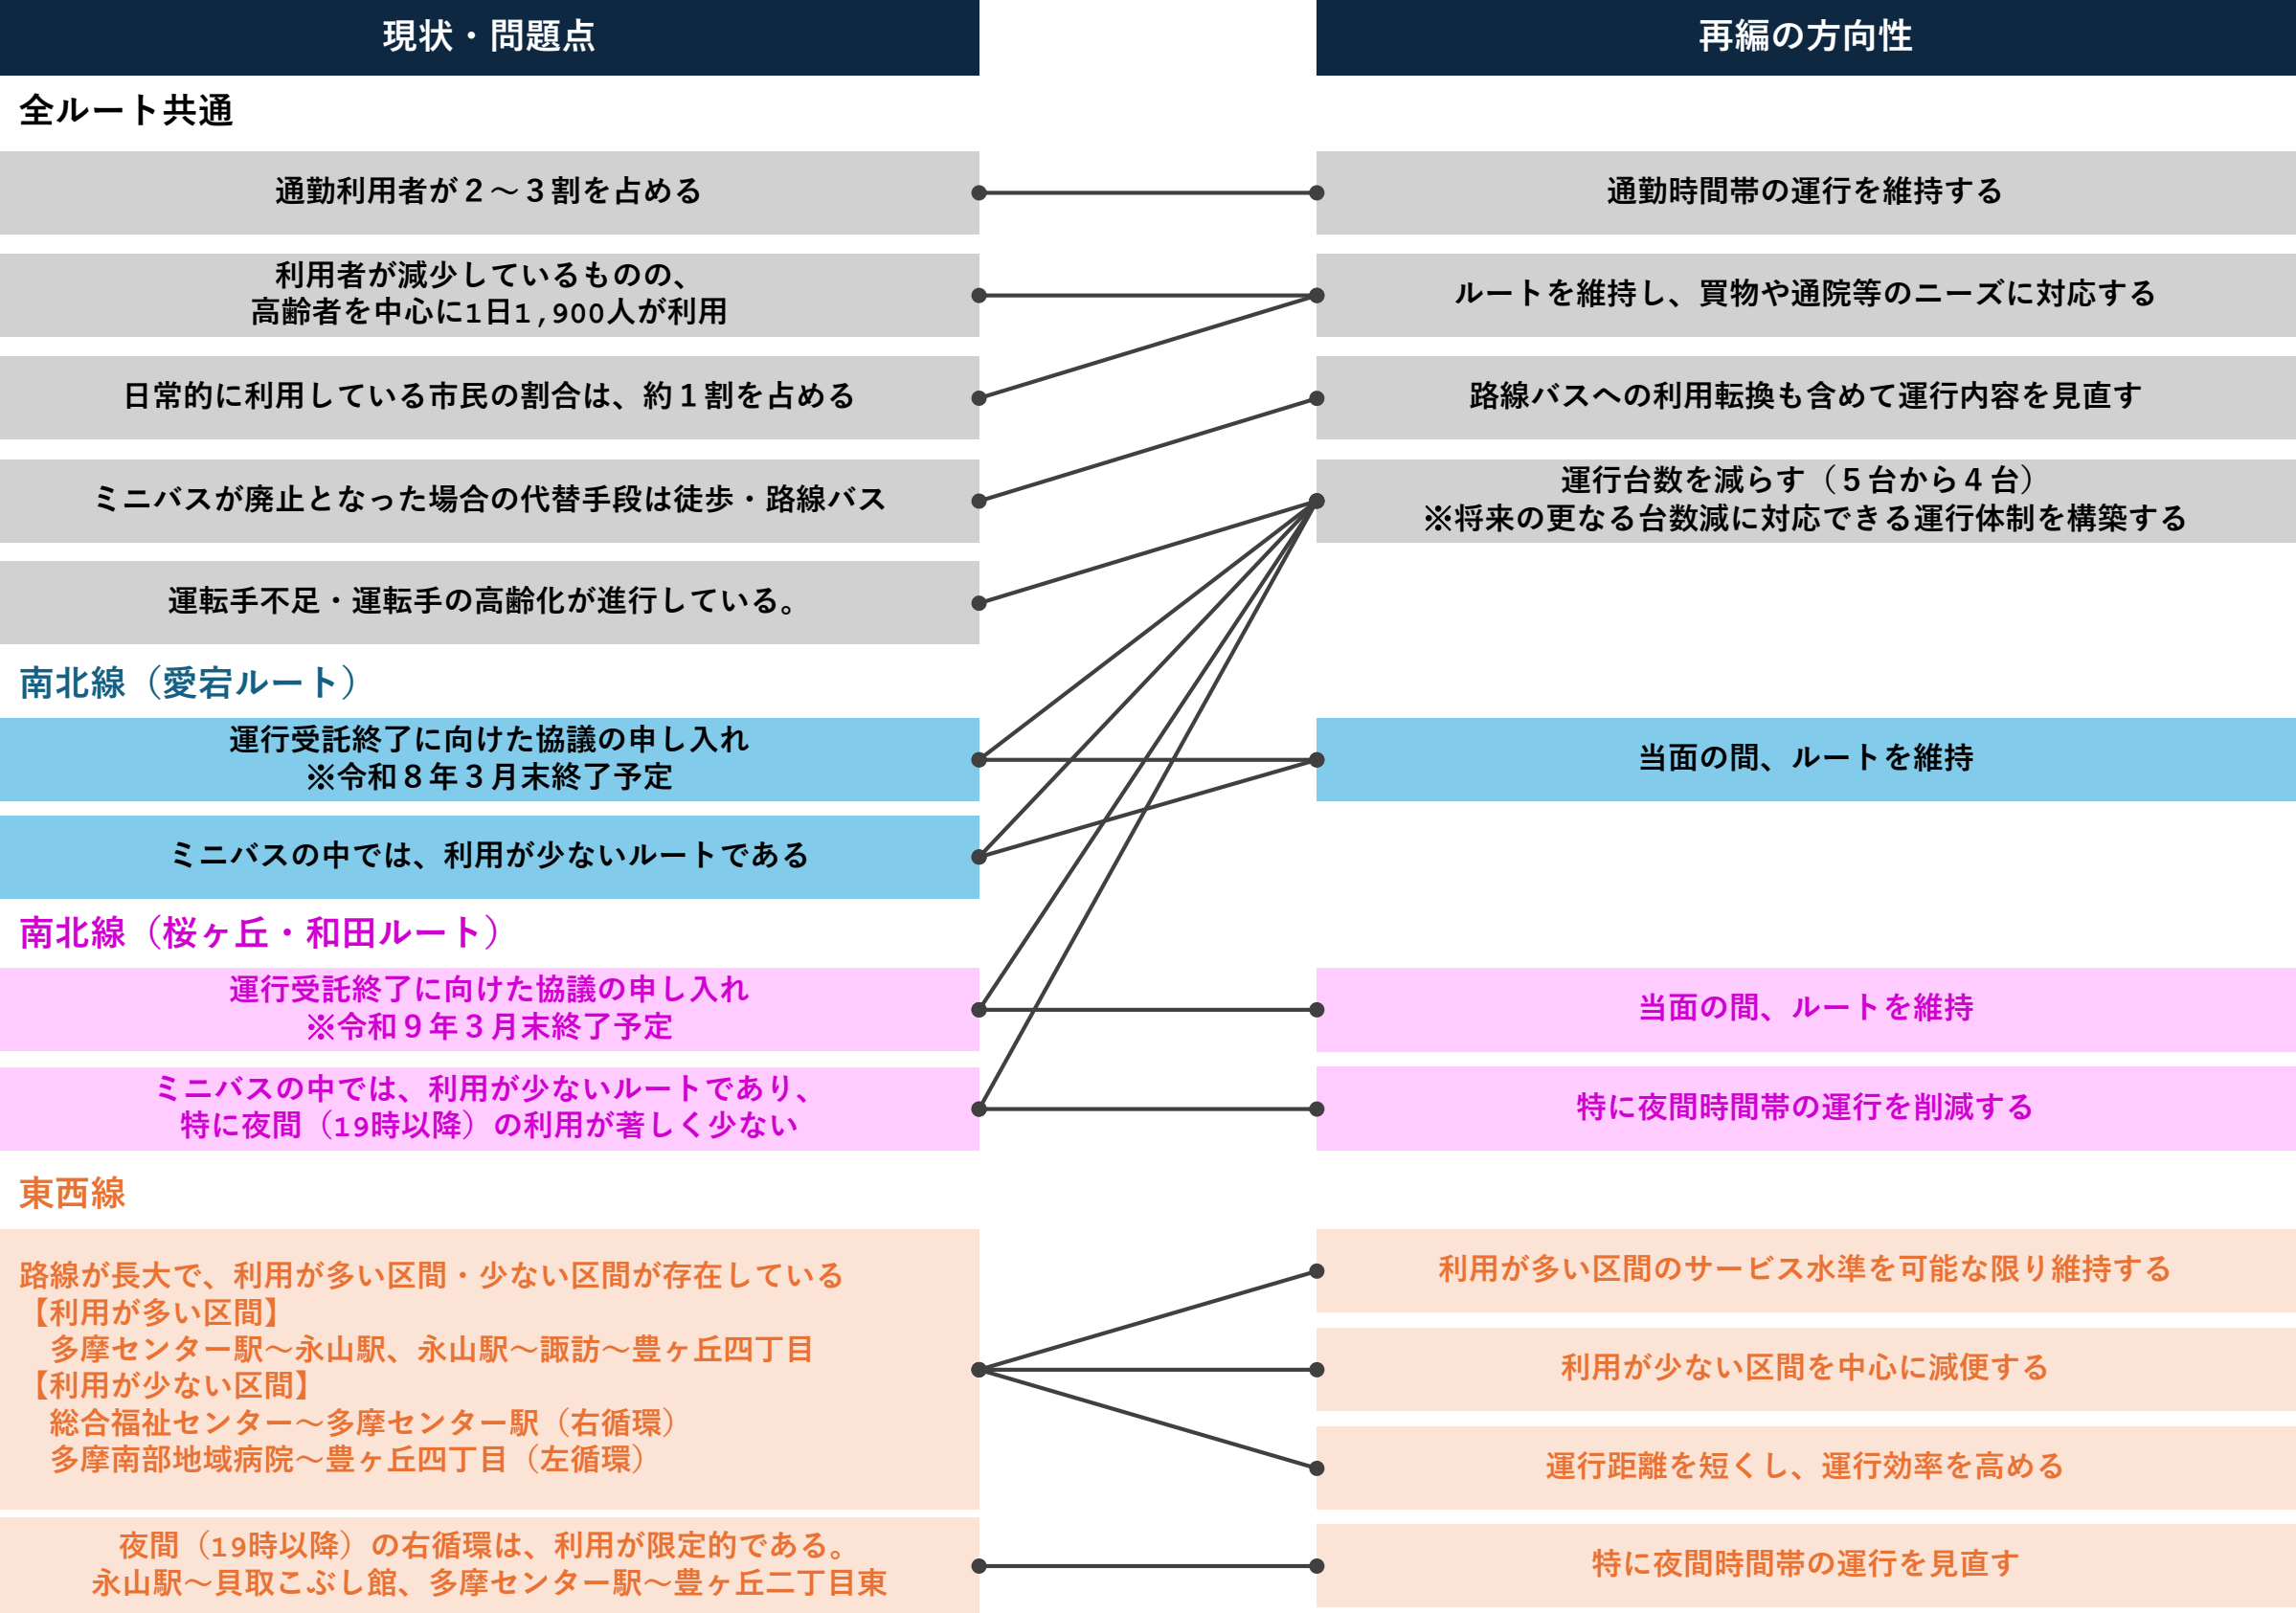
現状・問題点

全ルート共通

通勤利用者が２～３割を占める

利用者が減少しているものの、
高齢者を中心に1日1,900人が利用

日常的に利用している市民の割合は、約１割を占める

ミニバスが廃止となった場合の代替手段は徒歩・路線バス

運転手不足・運転手の高齢化が進行している。

南北線（愛宕ルート）

運行受託終了に向けた協議の申し入れ
※令和８年３月末終了予定

ミニバスの中では、利用が少ないルートである

南北線（桜ヶ丘・和田ルート）

運行受託終了に向けた協議の申し入れ
※令和９年３月末終了予定

ミニバスの中では、利用が少ないルートであり、
特に夜間（19時以降）の利用が著しく少ない

東西線

路線が長大で、利用が多い区間・少ない区間が存在している
【利用が多い区間】
多摩センター駅～永山駅、永山駅～諏訪～豊ヶ丘四丁目
【利用が少ない区間】
総合福祉センター～多摩センター駅（右循環）
多摩南部地域病院～豊ヶ丘四丁目（左循環）

夜間（19時以降）の右循環は、利用が限定的である。
永山駅～貝取こぶし館、多摩センター駅～豊ヶ丘二丁目東

再編の方向性

通勤時間帯の運行を維持する

ルートを維持し、買物や通院等のニーズに対応する

路線バスへの利用転換も含めて運行内容を見直す

運行台数を減らす（５台から４台）
※将来の更なる台数減に対応できる運行体制を構築する

当面の間、ルートを維持

当面の間、ルートを維持

特に夜間時間帯の運行を削減する

利用が多い区間のサービス水準を可能な限り維持する

利用が少ない区間を中心に減便する

運行距離を短くし、運行効率を高める

特に夜間時間帯の運行を見直す